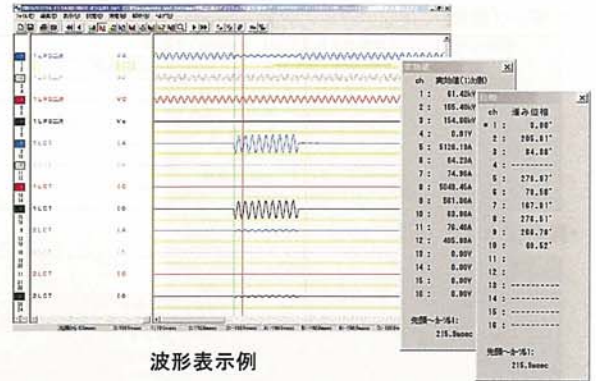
| ch | 実効値(1次側) |
|---|---|
| 1 : | 61.42kV |
| 2 : | 105.40kV |
| 3 : | 154.08kV |
| 4 : | 0.01V |
| 5 : | 5126.19A |
| 6 : | 84.23A |
| 7 : | 74.90A |
| 8 : | 5049.45A |
| 9 : | 501.08A |
| 10 : | 63.98A |
| 11 : | 70.45A |
| 12 : | 405.08A |
| 13 : | 0.00V |
| 14 : | 0.00V |
| 15 : | 0.00V |
| 16 : | 0.00V |

先頭~カーソル1:
215.9msec

| ch | 進み位相 |
|---|---|
| 1 : | 0.00° |
| 2 : | 205.61° |
| 3 : | 84.08° |
| 4 : | ---------- |
| 5 : | 276.07° |
| 6 : | 70.56° |
| 7 : | 167.81° |
| 8 : | 276.51° |
| 9 : | 268.70° |
| 10 : | 60.52° |
| 11 : | |
| 12 : | |
| 13 : | ---------- |
| 14 : | ---------- |
| 15 : | ---------- |
| 16 : | ---------- |

先頭~カーソル1:
215.9msec

波形表示例